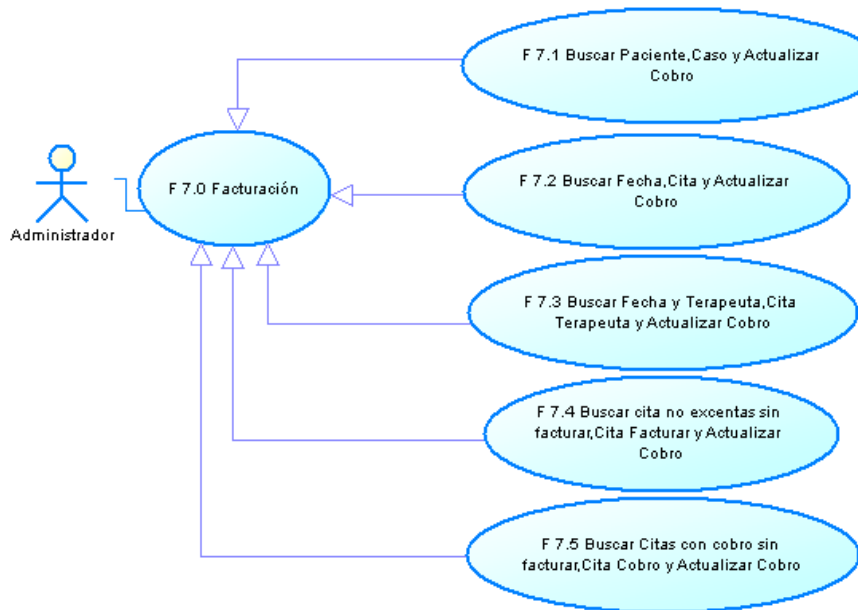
F 7.1 Buscar Paciente,Caso y Actualizar Cobro

Administrador

F 7.0 Facturación

F 7.2 Buscar Fecha,Cita y Actualizar Cobro

F 7.3 Buscar Fecha y Terapeuta,Cita Terapeuta y Actualizar Cobro

F 7.4 Buscar cita no excentas sin facturar,Cita Facturar y Actualizar Cobro

F 7.5 Buscar Citas con cobro sin facturar,Cita Cobro y Actualizar Cobro